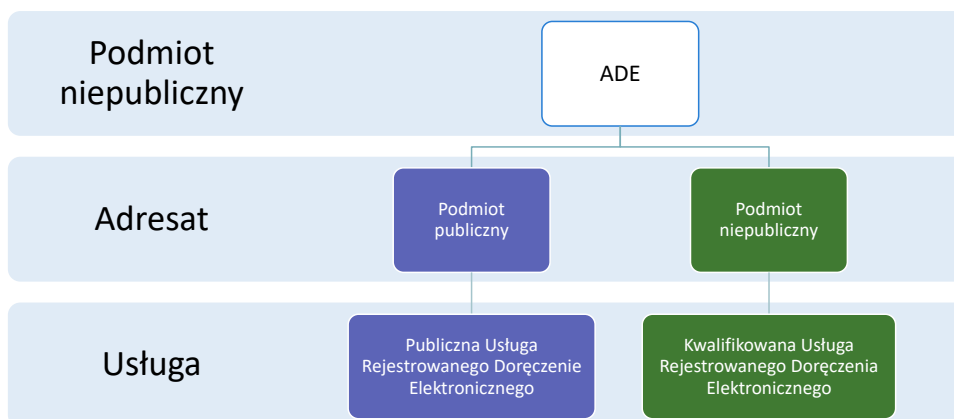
Podmiot niepubliczny

ADE

Adresat

Podmiot publiczny

Podmiot niepubliczny

Usługa

Publiczna Usługa Rejestrowanego Doręczenie Elektronicznego

Kwalifikowana Usługa Rejestrowanego Doręczenia Elektronicznego